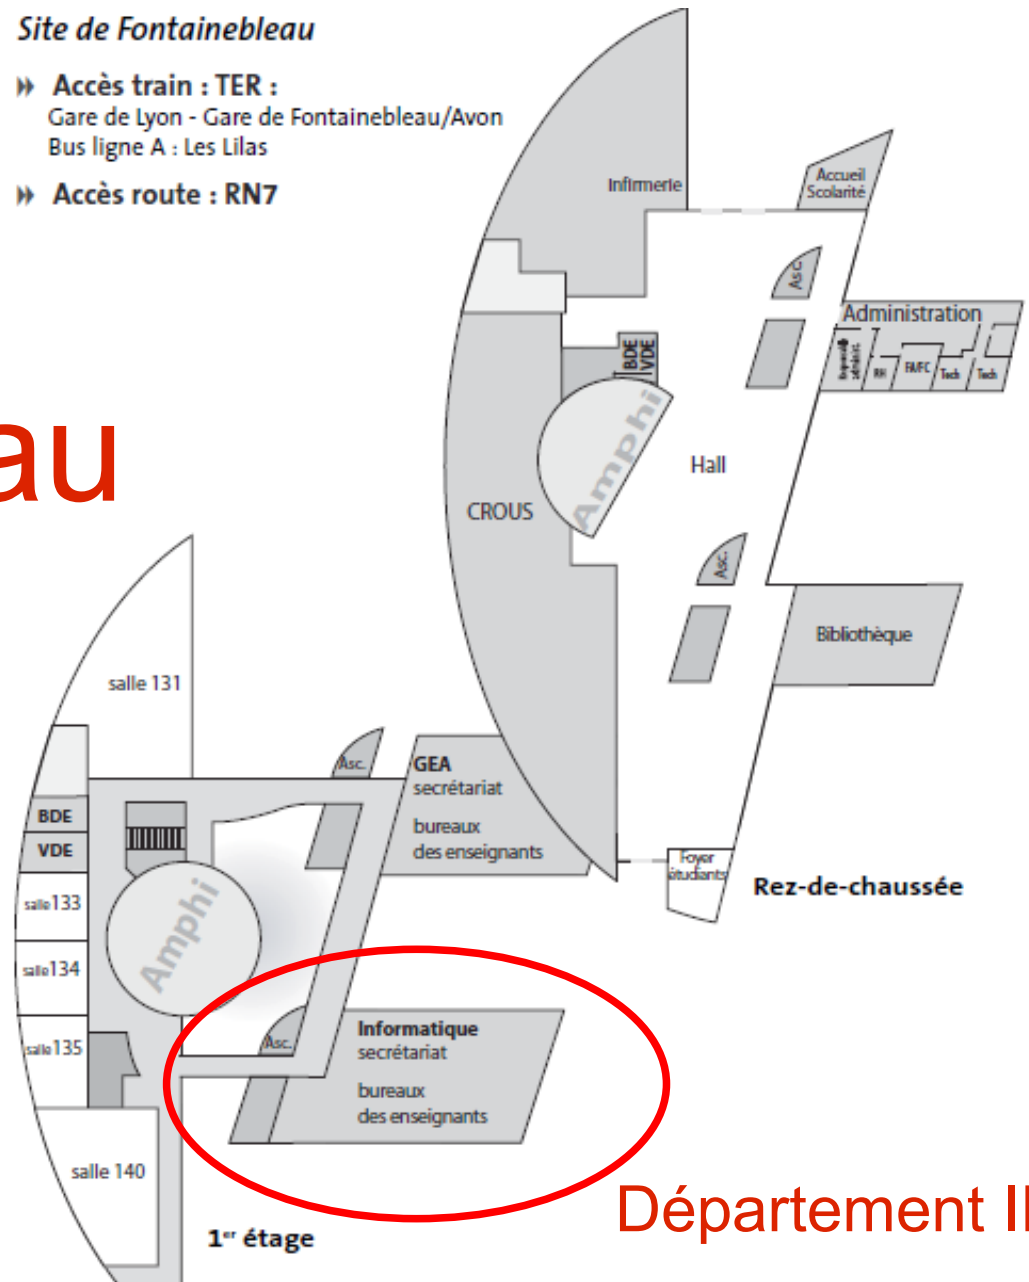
Site de Fontainebleau

Accès train : TER :
Gare de Lyon - Gare de Fontainebleau/Avon
Bus ligne A : Les Lilas

Accès route : RN7

au

Infirmerie
Accueil Scolarité
Asc.
Administration
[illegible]
RH
FA/FC
Tech
Tech
BDE
VDE
Amphi
Hall
CROUS
Asc.
Bibliothèque
Foyer étudiants
Rez-de-chaussée

salle 131
Asc.
GEA
secrétariat
bureaux
des enseignants
BDE
VDE
salle 133
salle 134
salle 135
Amphi
Asc.
Informatique
secrétariat
bureaux
des enseignants
salle 140
1er étage

Département I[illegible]